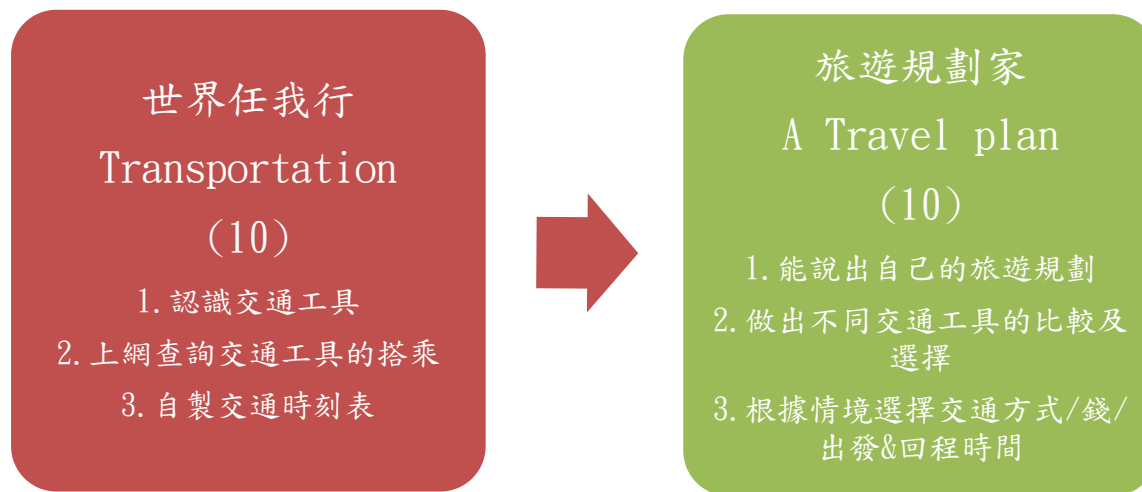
世界任我行
Transportation
（10）
1.認識交通工具
2.上網查詢交通工具的搭乘
3.自製交通時刻表

旅遊規劃家
A Travel plan
（10）
1.能說出自己的旅遊規劃
2.做出不同交通工具的比較及選擇
3.根據情境選擇交通方式/錢/出發&回程時間